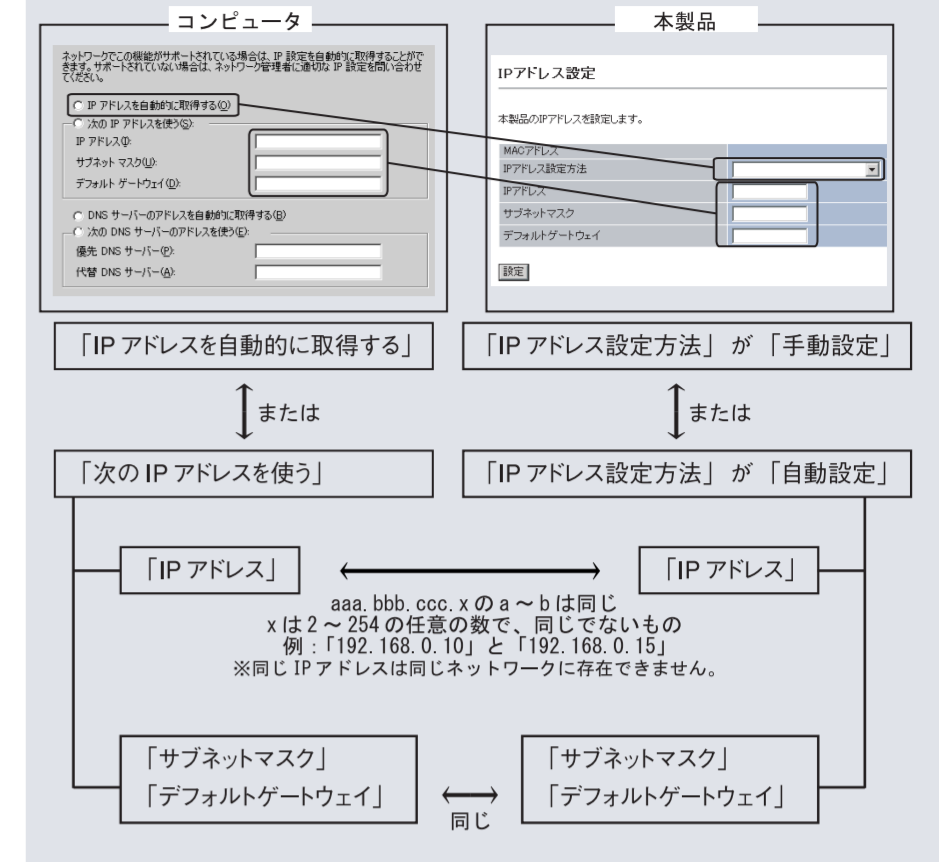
コンピュータ

ネットワークでこの機能がサポートされている場合は、IP 設定を自動的に取得することができます。サポートされていない場合は、ネットワーク管理者に適切な IP 設定を問い合わせてください。

IP アドレスを自動的に取得する(O)
次の IP アドレスを使う(S):
IP アドレス(I):
サブネット マスク(U):
デフォルト ゲートウェイ(D):

DNS サーバーのアドレスを自動的に取得する(B)
次の DNS サーバーのアドレスを使う(E):
優先 DNS サーバー(P):
代替 DNS サーバー(A):

本製品

IPアドレス設定

本製品のIPアドレスを設定します。

MACアドレス
IPアドレス設定方法
IPアドレス
サブネットマスク
デフォルトゲートウェイ

設定

「IP アドレスを自動的に取得する」

「IP アドレス設定方法」 が 「手動設定」

または

または

「次の IP アドレスを使う」

「IP アドレス設定方法」 が 「自動設定」

「IP アドレス」

「IP アドレス」

aaa.bbb.ccc.x の a ~ b は同じ
x は 2 ~ 254 の任意の数で、同じでないもの
例：「192.168.0.10」と「192.168.0.15」
※同じ IP アドレスは同じネットワークに存在できません。

「サブネットマスク」
「デフォルトゲートウェイ」

「サブネットマスク」
「デフォルトゲートウェイ」

同じ